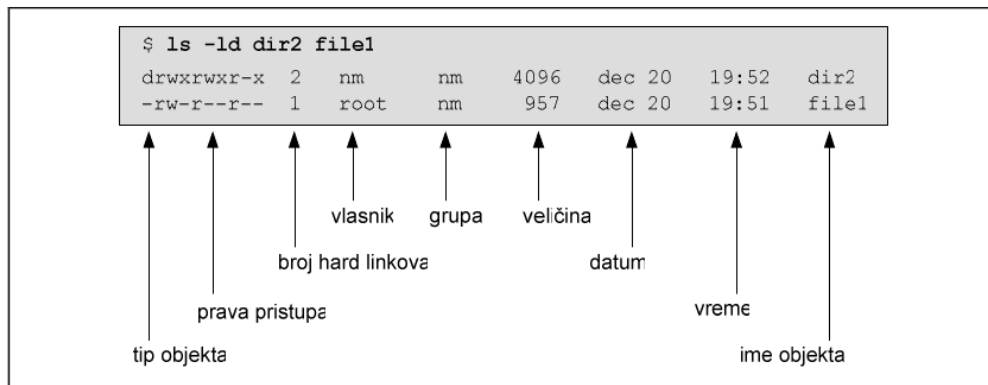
$ ls -ld dir2 file1
drwxrwxr-x 2 nm nm 4096 dec 20 19:52 dir2
-rw-r--r-- 1 root nm 957 dec 20 19:51 file1

vlasnik grupa veličina

broj hard linkova datum

prava pristupa vreme

tip objekta ime objekta